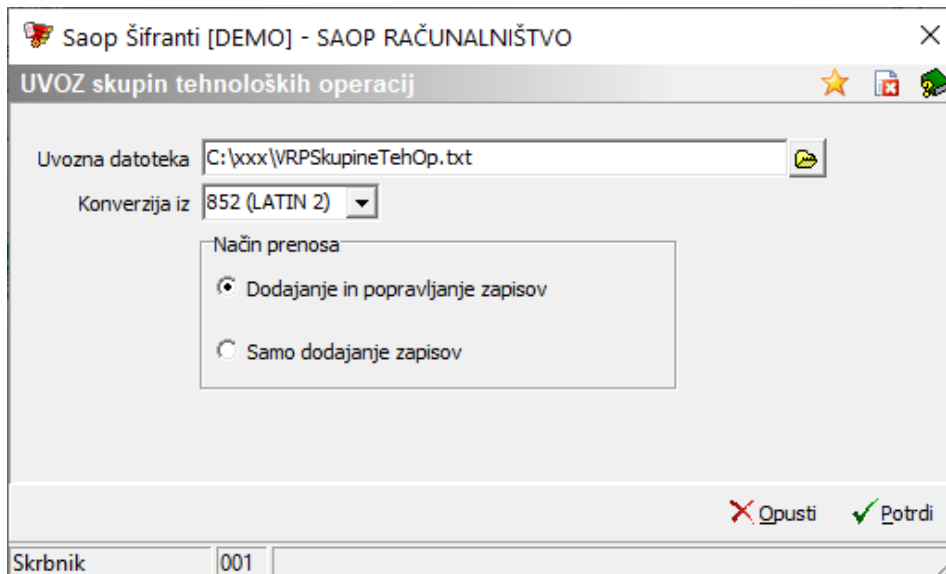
Saop Šifranti [DEMO] - SAOP RAČUNALNIŠTVO

UVOZ skupin tehnoloških operacij

Uvozna datoteka C:\xxx\VRPSkupineTehOp.txt

Konverzija iz 852 (LATIN 2)

Način prenosa

Dodajanje in popravljanje zapisov

Samo dodajanje zapisov

Opusti Potrdi

Skrbnik 001